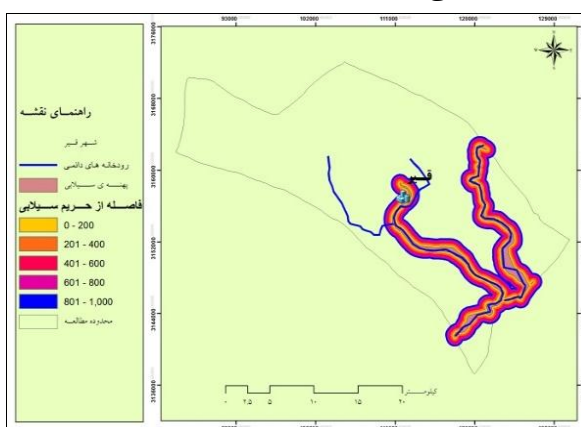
راهنمای نقشه

شهر قیر

رودخانه های دائمی

پهنه ی سیلابی

فاصله از حریم سیلابی

0 - 200

201 - 400

401 - 600

601 - 800

801 - 1,000

محدوده مطالعه

93000

102000

111000

120000

129000

3174000

3165000

3156000

3147000

3138000

قیر

۰ ۲.۵ ۵ ۱۰ ۱۵ ۲۰ کیلومتر